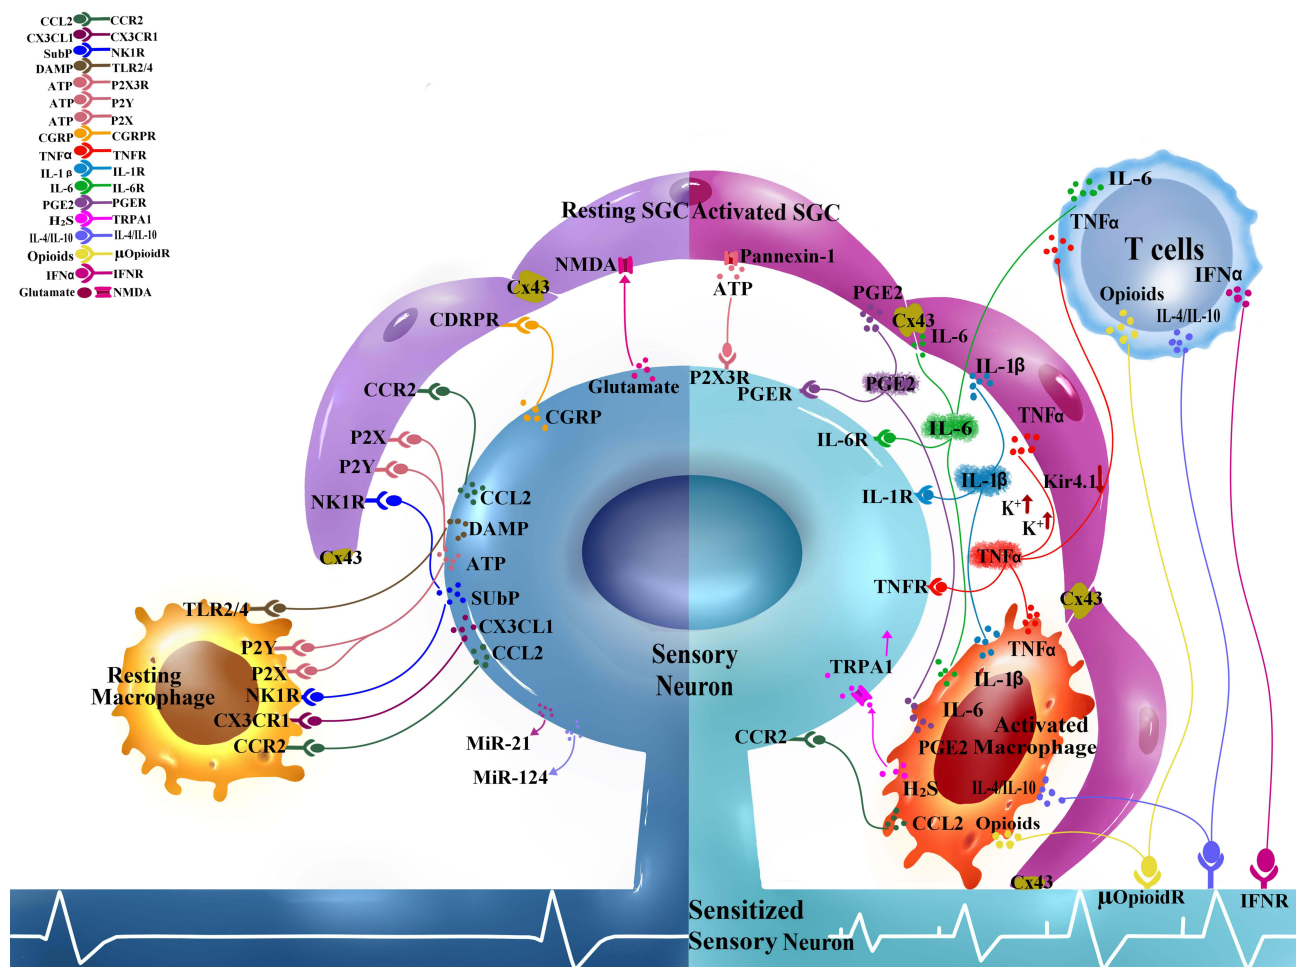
CCL2 CCR2
CX3CL1 CX3CR1
SubP NK1R
DAMP TLR2/4
ATP P2X3R
ATP P2Y
ATP P2X
CGRP CGRPR
TNFα TNFR
IL-1β IL-1R
IL-6 IL-6R
PGE2 PGER
$H_2S$ TRPA1
IL-4/IL-10 IL-4/IL-10
Opioids μOpioidR
IFNα IFNR
Glutamate NMDA

Resting SGC Activated SGC
NMDA Pannexin-1
ATP
Cx43
CDRPR
CCR2
P2X
P2Y
NK1R
Cx43
Glutamate
P2X3R
CGRP
PGER
CCL2
DAMP
ATP
SUbP
CX3CL1
CCL2
TLR2/4
P2Y
P2X
NK1R
CX3CR1
CCR2
Resting Macrophage
MiR-21
MiR-124
Sensory Neuron
PGE2
Cx43
IL-6
PGE2
IL-1β
IL-6R
IL-6
TNFα
IL-1R
IL-1β
Kir4.1
$K^+$
$K^+$
TNFα
TNFR
Cx43
TRPA1
TNFα
IL-1β
IL-6
Activated
PGE2 Macrophage
CCR2
$H_2S$
IL-4/IL-10
CCL2 Opioids
Cx43
IL-6
TNFα
T cells
IFNα
Opioids
IL-4/IL-10
μOpioidR
IFNR
Sensitized
Sensory Neuron